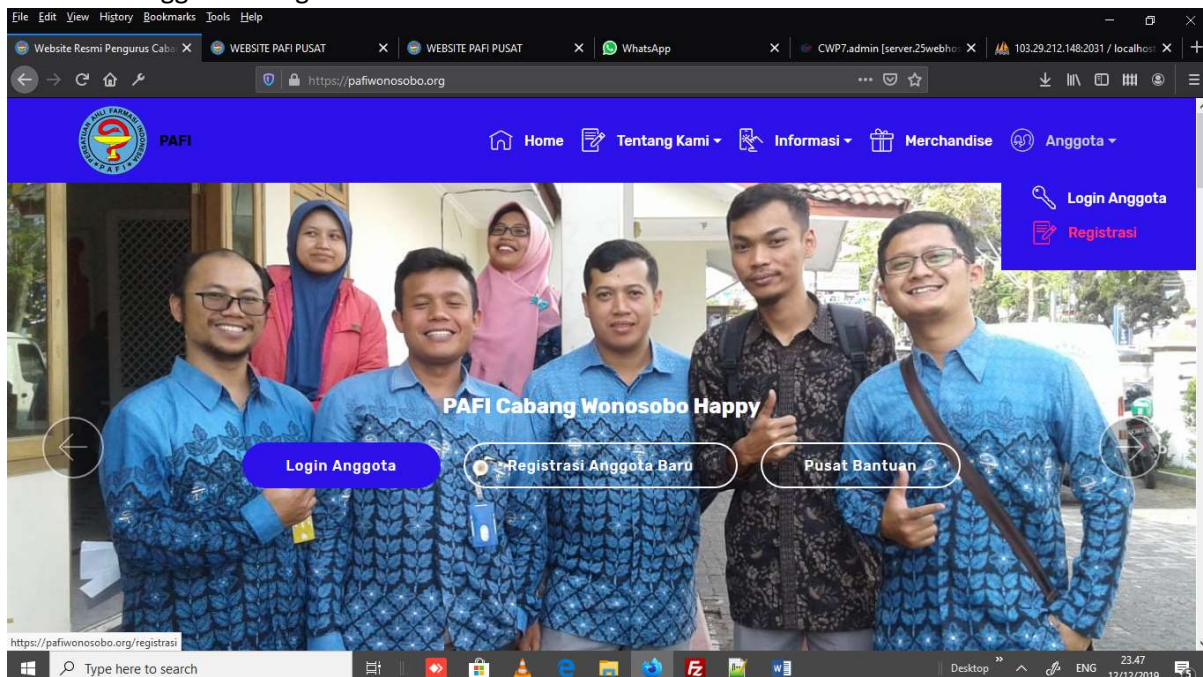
File Edit View History Bookmarks Tools Help

Website Resmi Pengurus Caba
WEBSITE PAFI PUSAT
WEBSITE PAFI PUSAT
WhatsApp
CWP7.admin [server.25webho
103.29.212.148:2031 / localhost

https://pafiwonosobo.org

PAFI

Home
Tentang Kami
Informasi
Merchandise
Anggota

Login Anggota
Registrasi

PAFI Cabang Wonosobo Happy

Login Anggota
Registrasi Anggota Baru
Pusat Bantuan

https://pafiwonosobo.org/registrasi

Type here to search

Desktop
ENG
23.47
12/12/2019